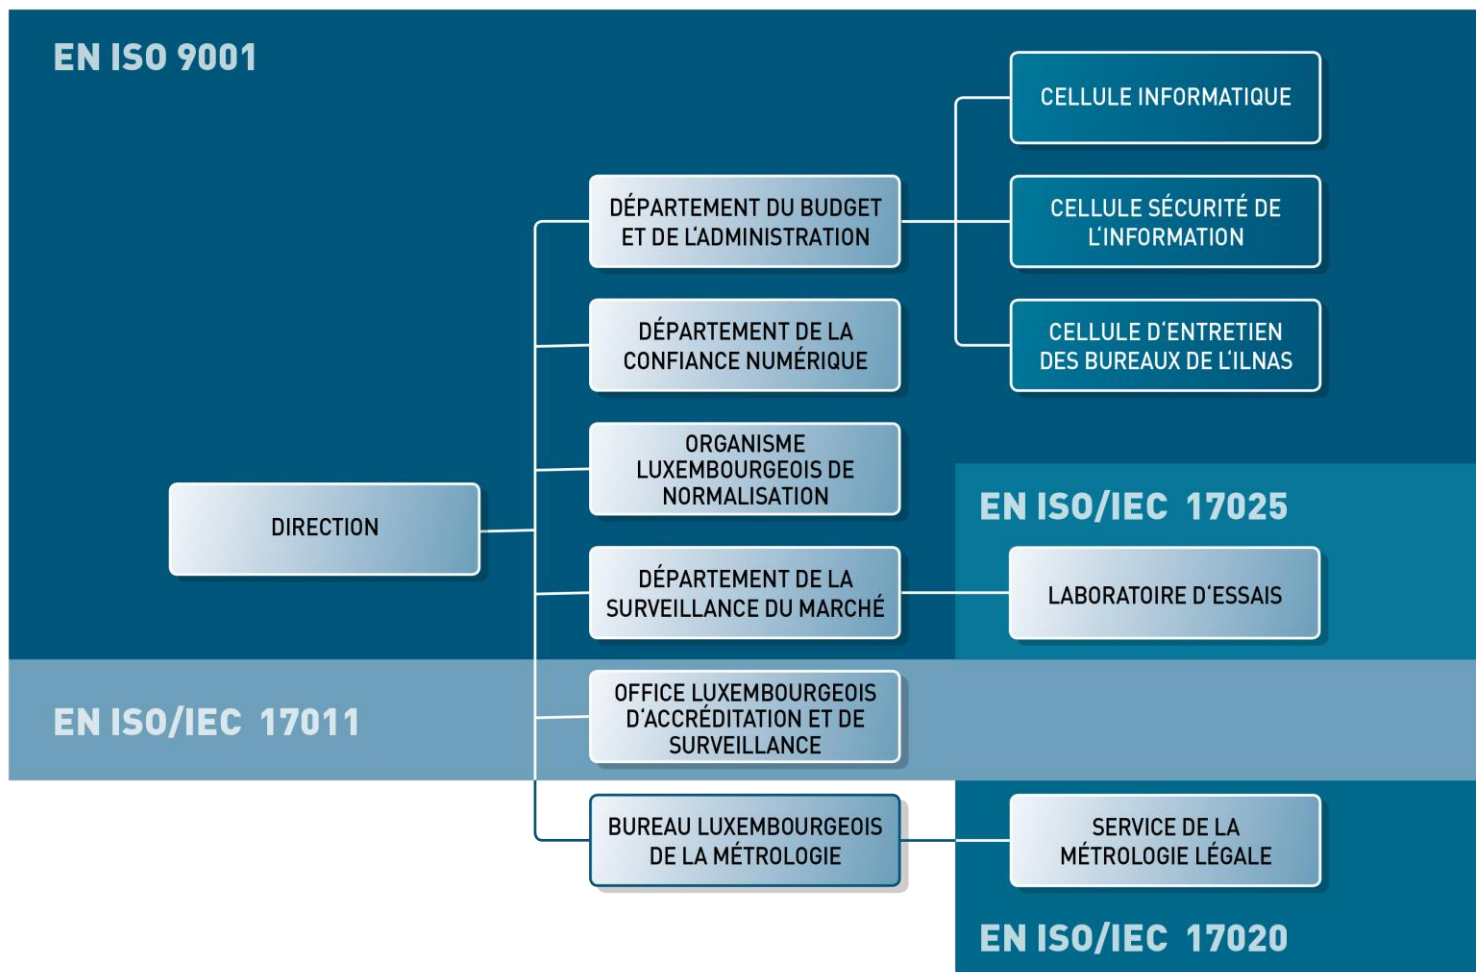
EN ISO 9001

CELLULE INFORMATIQUE

DÉPARTEMENT DU BUDGET ET DE L'ADMINISTRATION

CELLULE SÉCURITÉ DE L'INFORMATION

DÉPARTEMENT DE LA CONFIANCE NUMÉRIQUE

CELLULE D'ENTRETIEN DES BUREAUX DE L'ILNAS

ORGANISME LUXEMBOURGEOIS DE NORMALISATION

DIRECTION

EN ISO/IEC 17025

DÉPARTEMENT DE LA SURVEILLANCE DU MARCHÉ

LABORATOIRE D'ESSAIS

EN ISO/IEC 17011

OFFICE LUXEMBOURGEOIS D'ACCRÉDITATION ET DE SURVEILLANCE

BUREAU LUXEMBOURGEOIS DE LA MÉTROLOGIE

SERVICE DE LA MÉTROLOGIE LÉGALE

EN ISO/IEC 17020